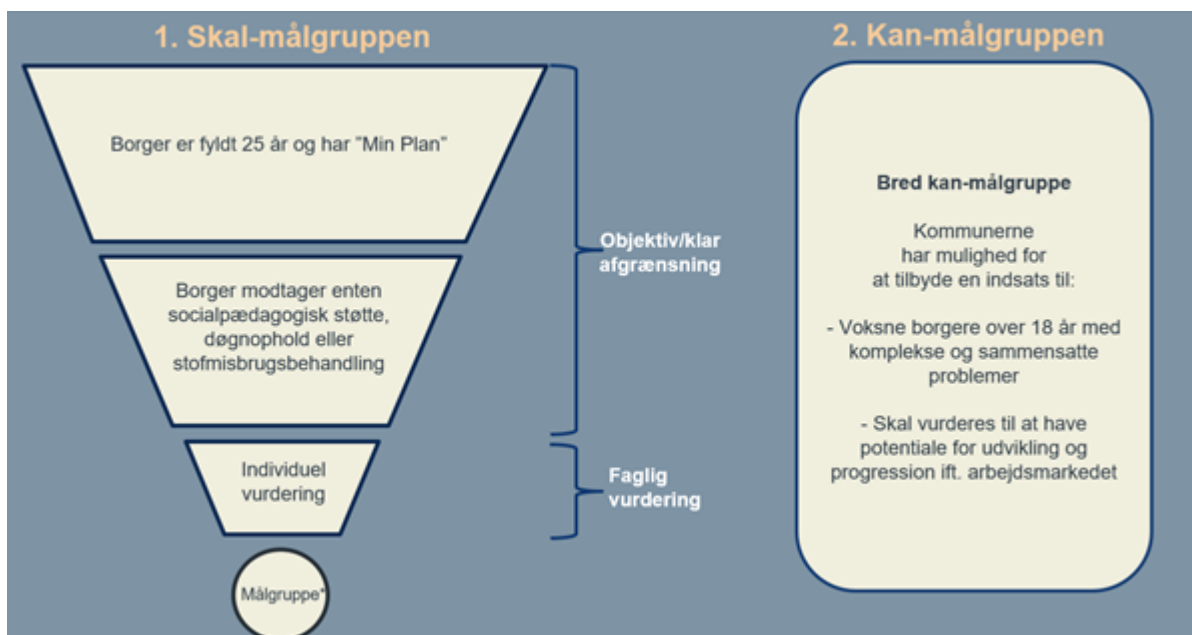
1. Skal-målgruppen

Borger er fyldt 25 år og har "Min Plan"

Borger modtager enten socialpædagogisk støtte, døgnophold eller stofmisbrugsbehandling

Individuel vurdering

Målgruppe*

Objektiv/klar afgrænsning

Faglig vurdering

2. Kan-målgruppen

Bred kan-målgruppe

Kommunerne har mulighed for at tilbyde en indsats til:

- Voksne borgere over 18 år med komplekse og sammensatte problemer

- Skal vurderes til at have potentiale for udvikling og progression ift. arbejdsmarkedet